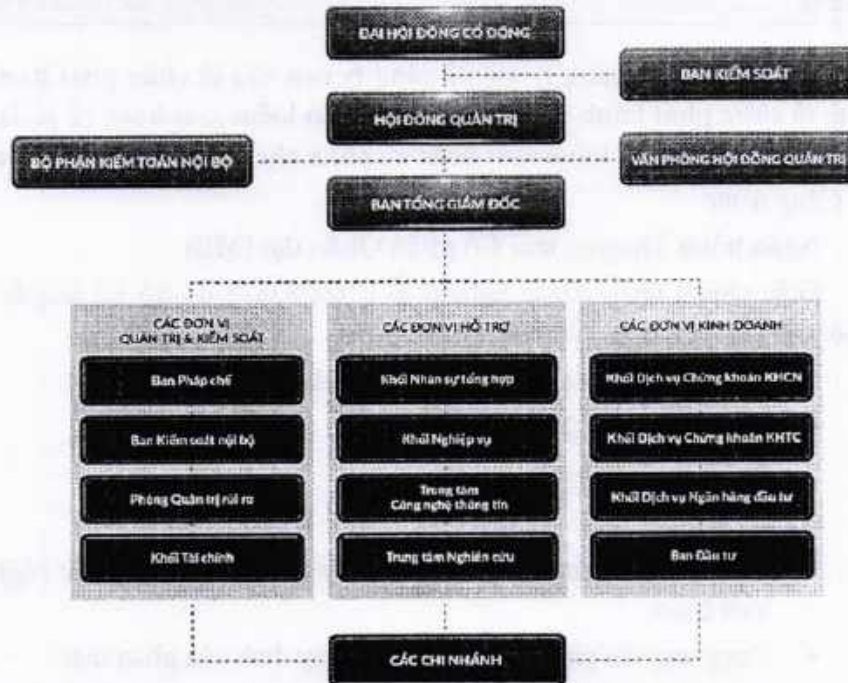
ĐẠI HỘI ĐỒNG CỔ ĐÔNG

BAN KIỂM SOÁT

HỘI ĐỒNG QUẢN TRỊ

BỘ PHẬN KIỂM TOÁN NỘI BỘ

VĂN PHÒNG HỘI ĐỒNG QUẢN TRỊ

BAN TỔNG GIÁM ĐỐC

CÁC ĐƠN VỊ QUẢN TRỊ & KIỂM SOÁT

Ban Pháp chế

Ban Kiểm soát nội bộ

Phòng Quản trị rủi ro

Khối Tài chính

CÁC ĐƠN VỊ HỖ TRỢ

Khối Nhân sự tổng hợp

Khối Nghiệp vụ

Trung tâm Công nghệ thông tin

Trung tâm Nghiên cứu

CÁC ĐƠN VỊ KINH DOANH

Khối Dịch vụ Chứng khoán KHCN

Khối Dịch vụ Chứng khoán KHTC

Khối Dịch vụ Ngân hàng đầu tư

Ban Đầu tư

CÁC CHI NHÁNH